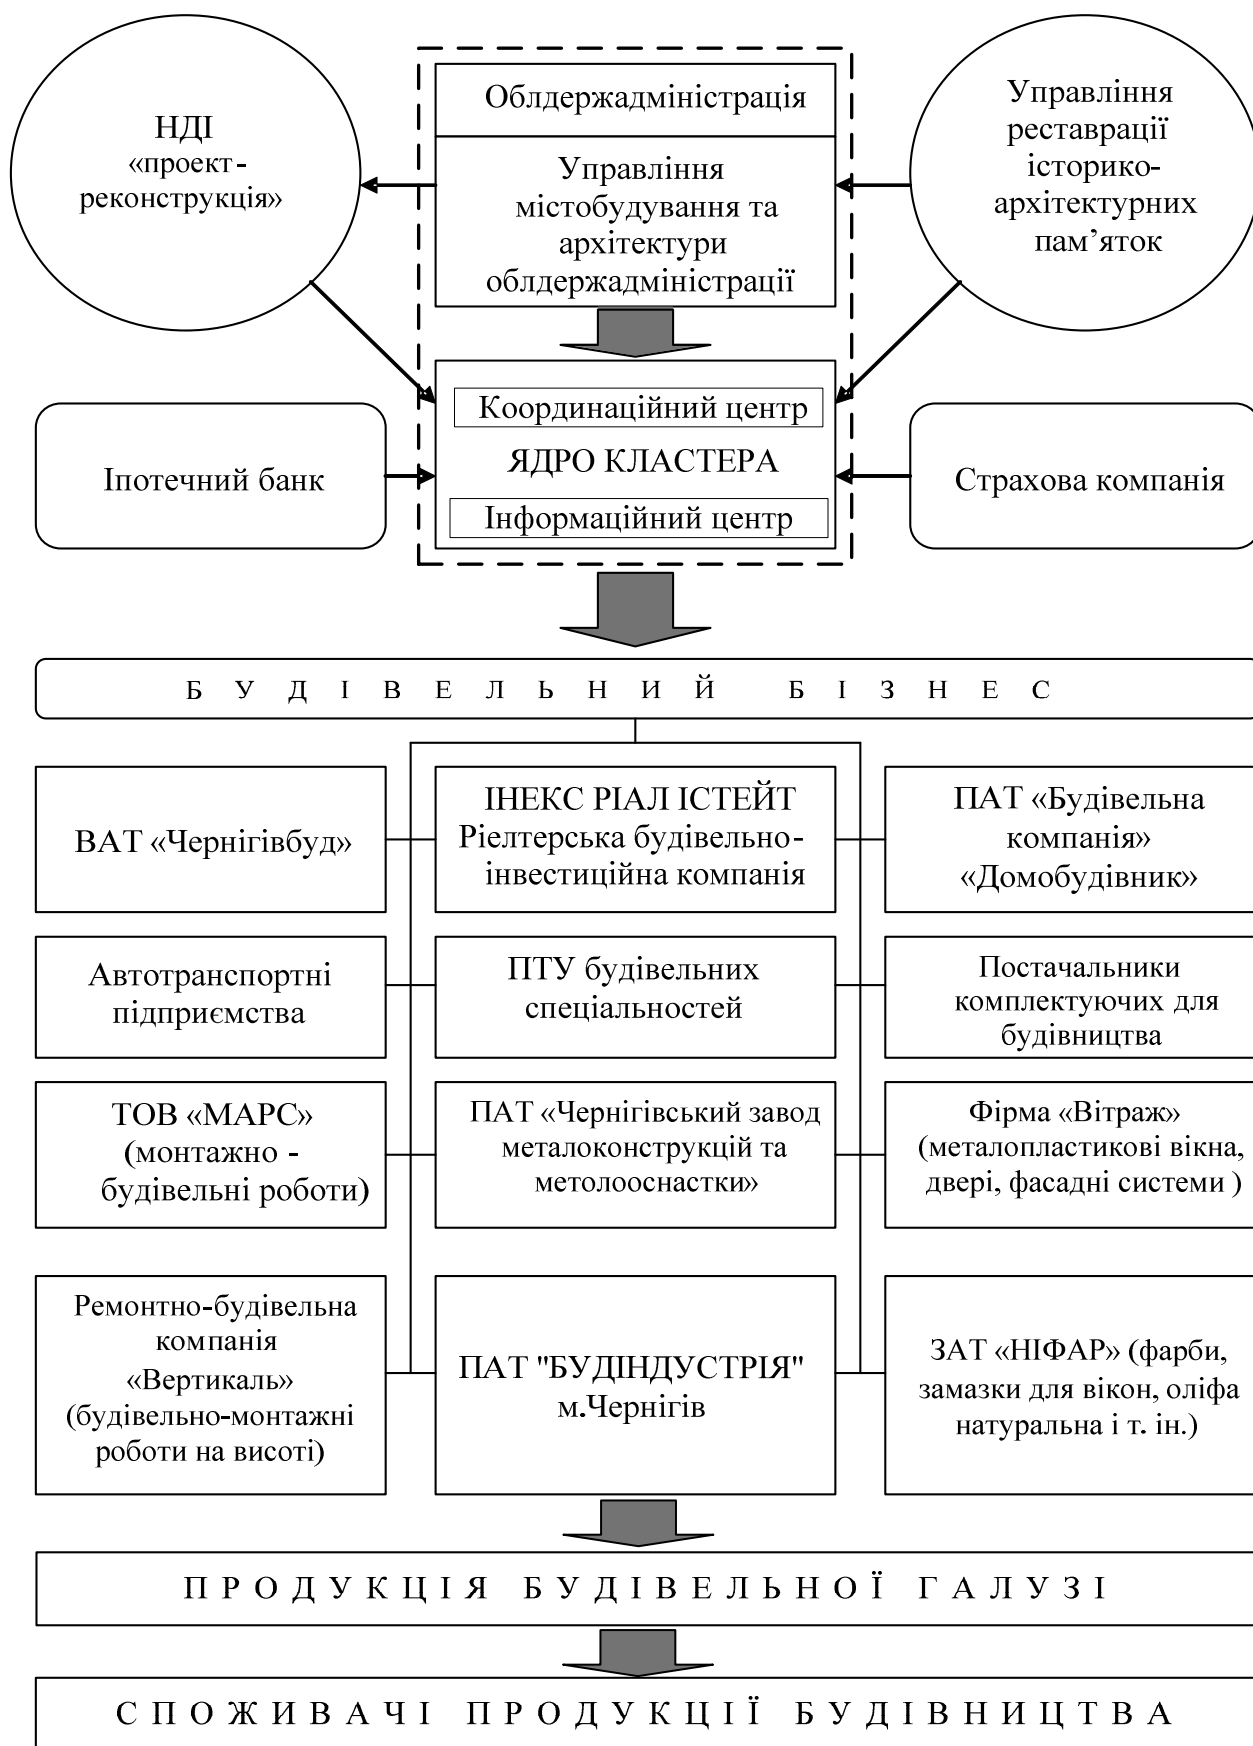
НДІ «проект-реконструкція»

Облдержадміністрація

Управління містобудування та архітектури облдержадміністрації

Управління реставрації історико-архітектурних пам'яток

Координаційний центр

ЯДРО КЛАСТЕРА

Інформаційний центр

Іпотечний банк

Страхова компанія

Б У Д І В Е Л Ь Н И Й   Б І З Н Е С

ВАТ «Чернігівбуд»

ІНЕКС РІАЛ ІСТЕЙТ Ріелтерська будівельно-інвестиційна компанія

ПАТ «Будівельна компанія» «Домобудівник»

Автотранспортні підприємства

ПТУ будівельних спеціальностей

Постачальники комплектуючих для будівництва

ТОВ «МАРС» (монтажно - будівельні роботи)

ПАТ «Чернігівський завод металоконструкцій та метолооснастки»

Фірма «Вітраж» (металопластикові вікна, двері, фасадні системи )

Ремонтно-будівельна компанія «Вертикаль» (будівельно-монтажні роботи на висоті)

ПАТ "БУДІНДУСТРІЯ" м.Чернігів

ЗАТ «НІФАР» (фарби, замазки для вікон, оліфа натуральна і т. ін.)

П Р О Д У К Ц І Я   Б У Д І В Е Л Ь Н О Ї   Г А Л У З І

С П О Ж И В А Ч І   П Р О Д У К Ц І Ї   Б У Д І В Н И Ц Т В А